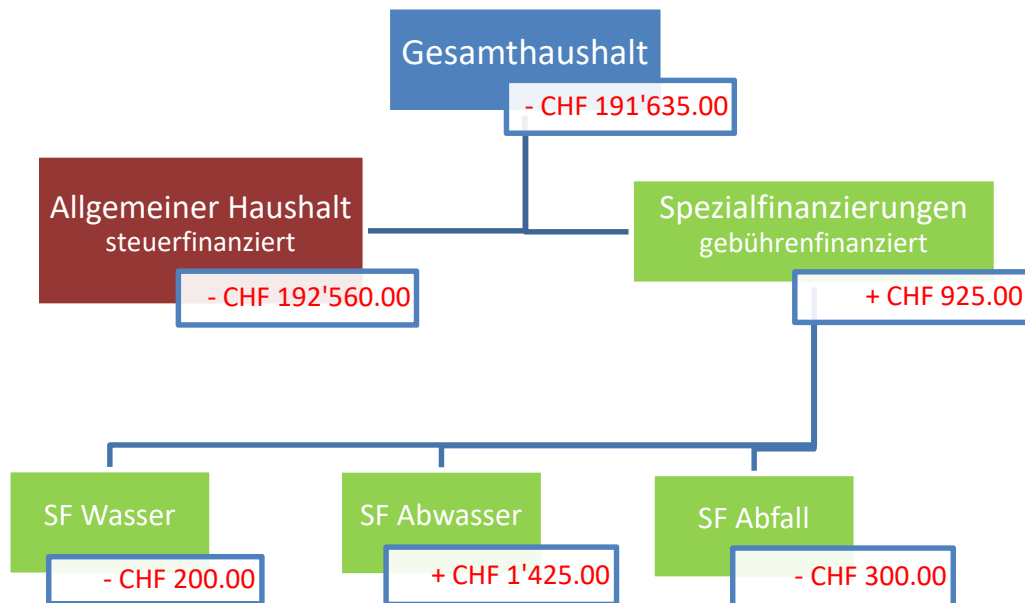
Gesamthaushalt
- CHF 191'635.00

Allgemeiner Haushalt
steuerfinanziert
- CHF 192'560.00

Spezialfinanzierungen
gebührenfinanziert
+ CHF 925.00

SF Wasser
- CHF 200.00

SF Abwasser
+ CHF 1'425.00

SF Abfall
- CHF 300.00